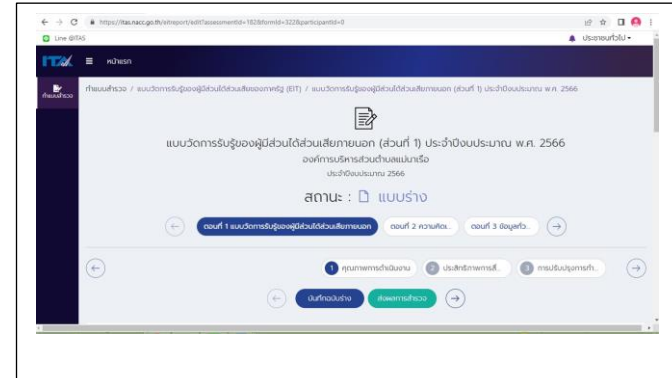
https://itas.nacc.go.th/eitreport/edit?assessmentId=1828&formId=322&participantId=0

Line @ITAS

ประชาชนทั่วไป

ITA
หน้าแรก

ทำแบบสำรวจ

ทำแบบสำรวจ / แบบวัดการรับรู้ของผู้มีส่วนได้ส่วนเสียภายนอก (EIT) / แบบวัดการรับรู้ของผู้มีส่วนได้ส่วนเสียภายนอก (ส่วนที่ 1) ประจำปีงบประมาณ พ.ศ. 2566

แบบวัดการรับรู้ของผู้มีส่วนได้ส่วนเสียภายนอก (ส่วนที่ 1) ประจำปีงบประมาณ พ.ศ. 2566

องค์การบริหารส่วนตำบลแม่นาเรือ

ประจำปีงบประมาณ 2566

สถานะ : แบบร่าง

ตอนที่ 1 แบบวัดการรับรู้ของผู้มีส่วนได้ส่วนเสียภายนอก
ตอนที่ 2 ความคิดเ...
ตอนที่ 3 ข้อมูลทั่ว...

1 คุณภาพการดำเนินงาน
2 ประสิทธิภาพการสื...
3 การปรับปรุงการทำ...

บันทึกฉบับร่าง
ส่งผลการสำรวจ